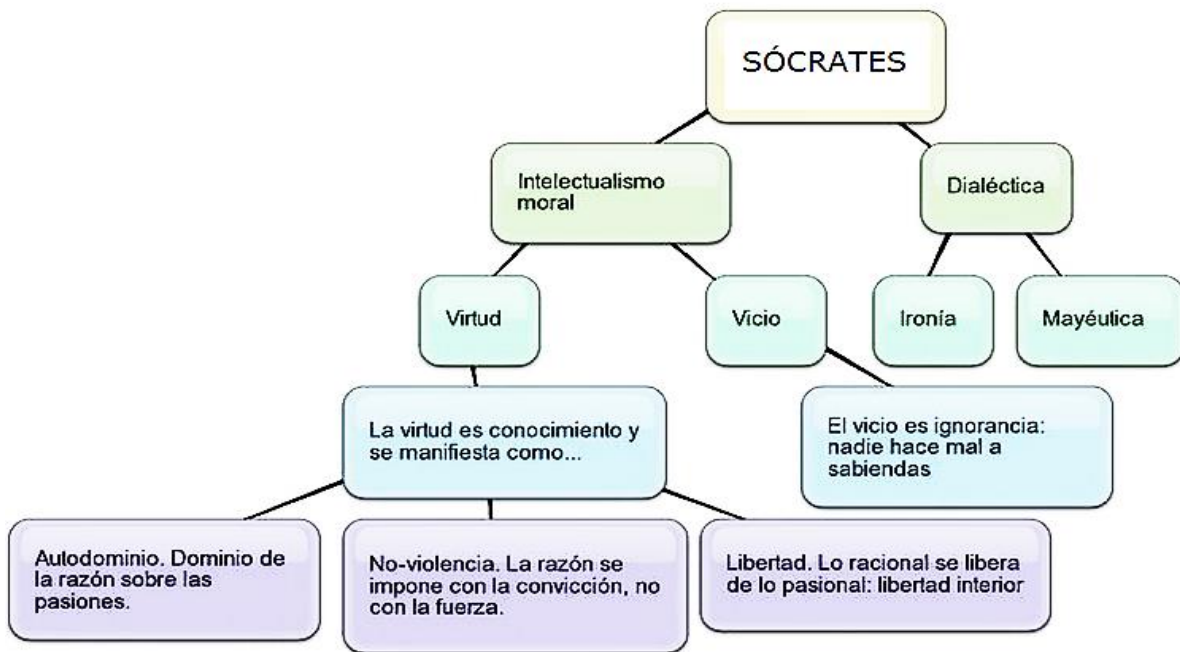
SÓCRATES

Intelectualismo moral

Dialéctica

Virtud

Vicio

Ironía

Mayéutica

La virtud es conocimiento y se manifiesta como...

El vicio es ignorancia: nadie hace mal a sabiendas

Autodominio. Dominio de la razón sobre las pasiones.

No-violencia. La razón se impone con la convicción, no con la fuerza.

Libertad. Lo racional se libera de lo pasional: libertad interior